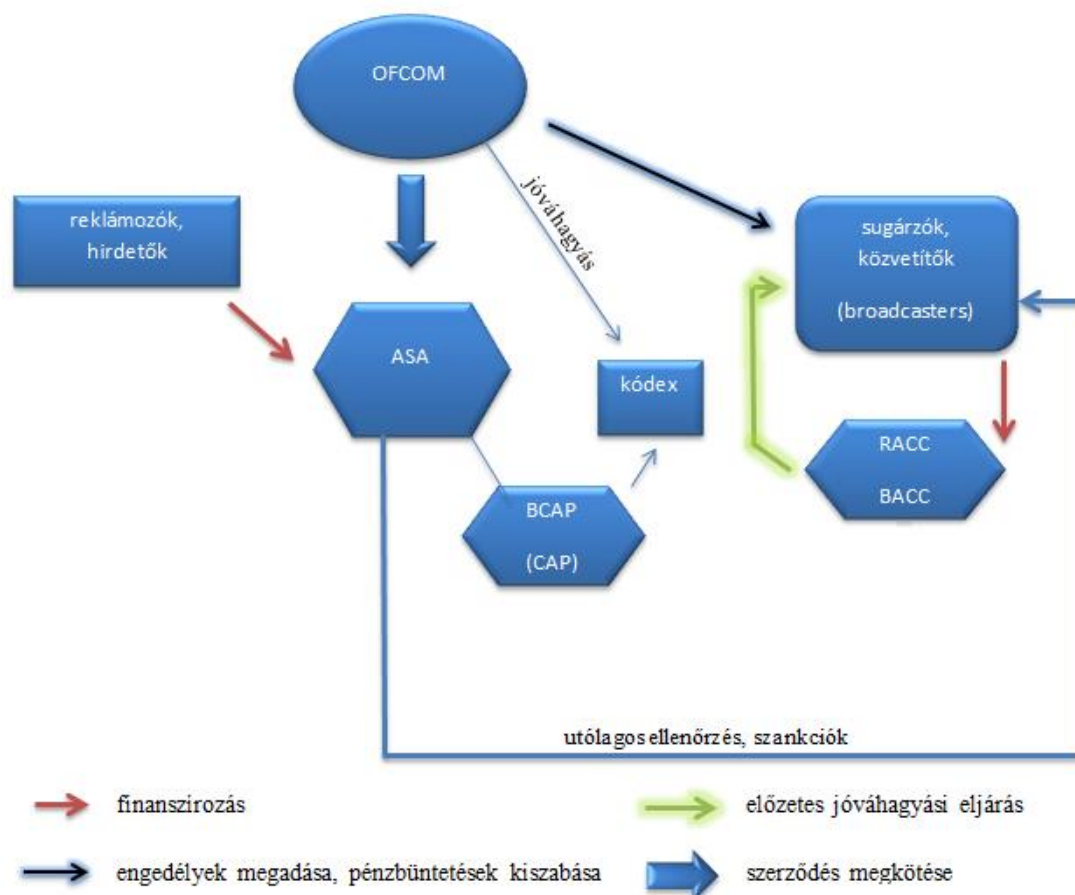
OFCOM

jóváhagyás

reklámozók, hirdetők

sugárzók, közvetítők

(broadcasters)

ASA

kódex

RACC

BACC

BCAP

(CAP)

utólagos ellenőrzés, szankciók

finanszirozás

előzetes jóváhagyási eljárás

engedélyek megadása, pénzbüntetések kiszabása

szerződés megkötése